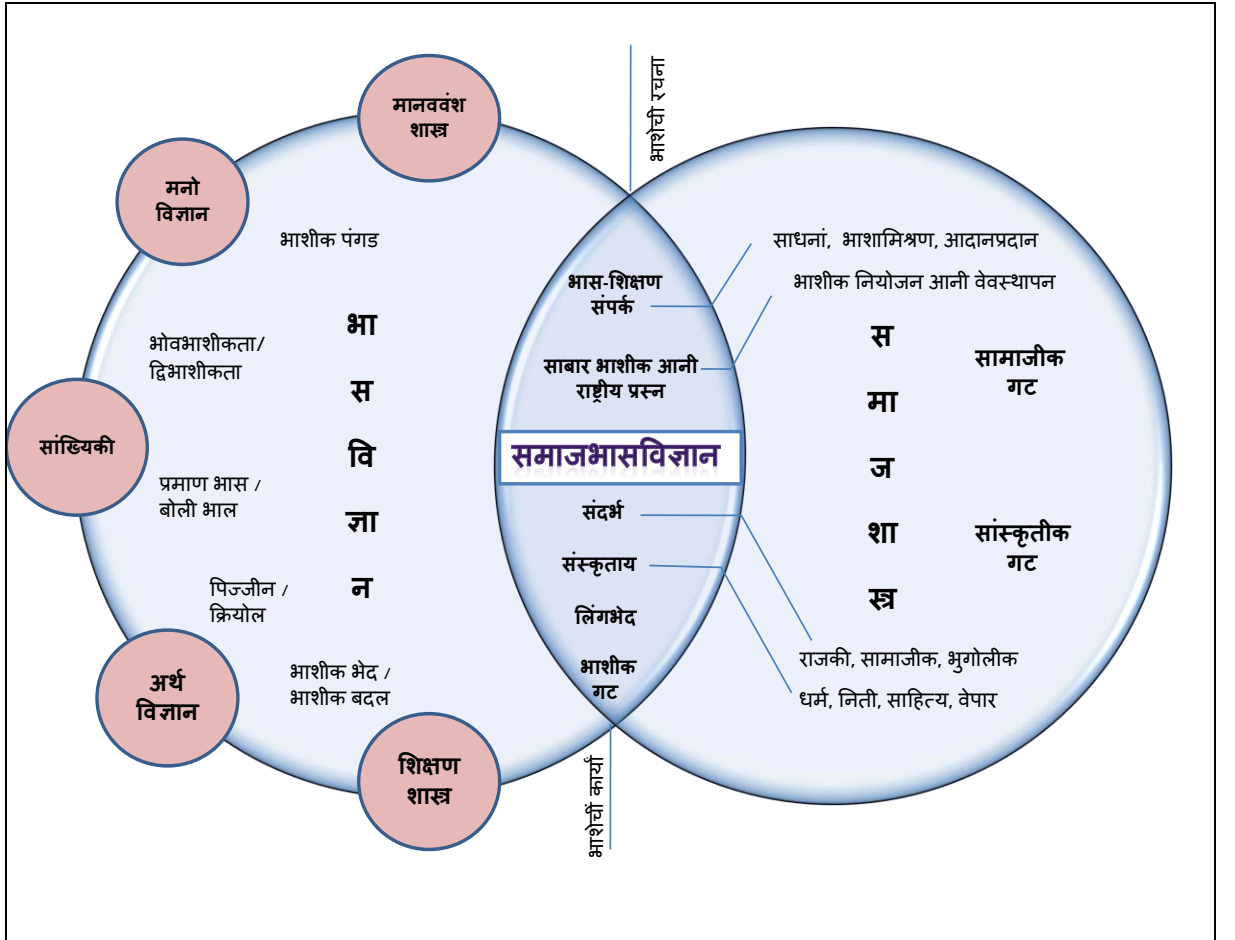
भाशेची रचना

मानववंश शास्त्र

मनो विज्ञान

भाशीक पंगड

भा
स
वि
ज्ञा
न

भोवभाशीकता/ द्विभाशीकता

सांख्यिकी

प्रमाण भास / बोली भाल

पिज्जीन / क्रियोल

अर्थ विज्ञान

भाशीक भेद / भाशीक बदल

शिक्षण शास्त्र

भास-शिक्षण संपर्क

साबार भाशीक आनी राष्ट्रीय प्रस्न

समाजभासविज्ञान

संदर्भ

संस्कृताय

लिंगभेद

भाशीक गट

भाशेचीं कार्यां

साधनां, भाशामिश्रण, आदानप्रदान

भाशीक नियोजन आनी वेवस्थापन

स
मा
ज
शा
स्त्र

सामाजीक गट

सांस्कृतीक गट

राजकी, सामाजीक, भुगोलीक

धर्म, निती, साहित्य, वेपार